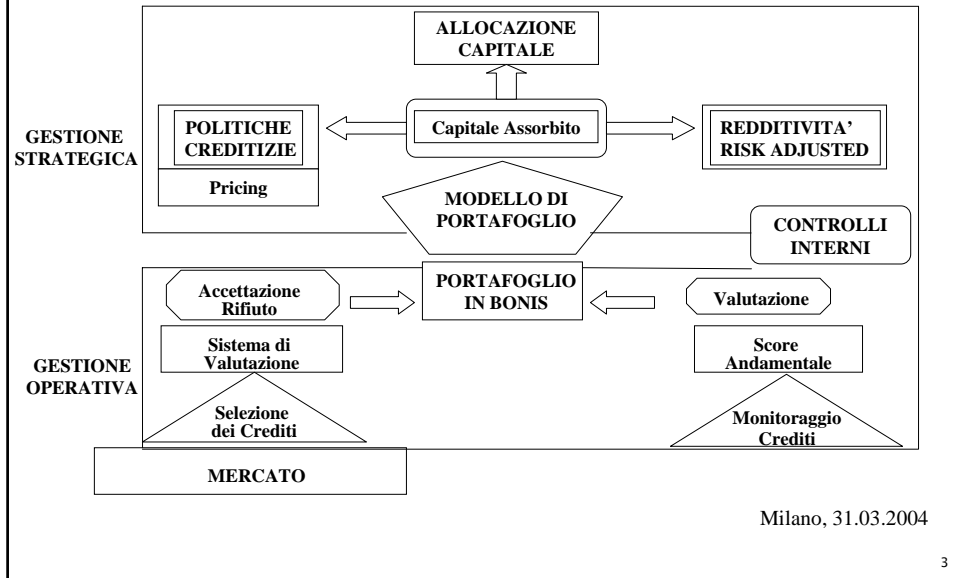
ALLOCAZIONE CAPITALE

GESTIONE STRATEGICA

POLITICHE CREDITIZIE

Pricing

Capitale Assorbito

REDDITIVITA' RISK ADJUSTED

MODELLO DI PORTAFOGLIO

CONTROLLI INTERNI

Accettazione Rifiuto

PORTAFOGLIO IN BONIS

Valutazione

GESTIONE OPERATIVA

Sistema di Valutazione

Score Andamentale

Selezione dei Crediti

Monitoraggio Crediti

MERCATO

Milano, 31.03.2004

3